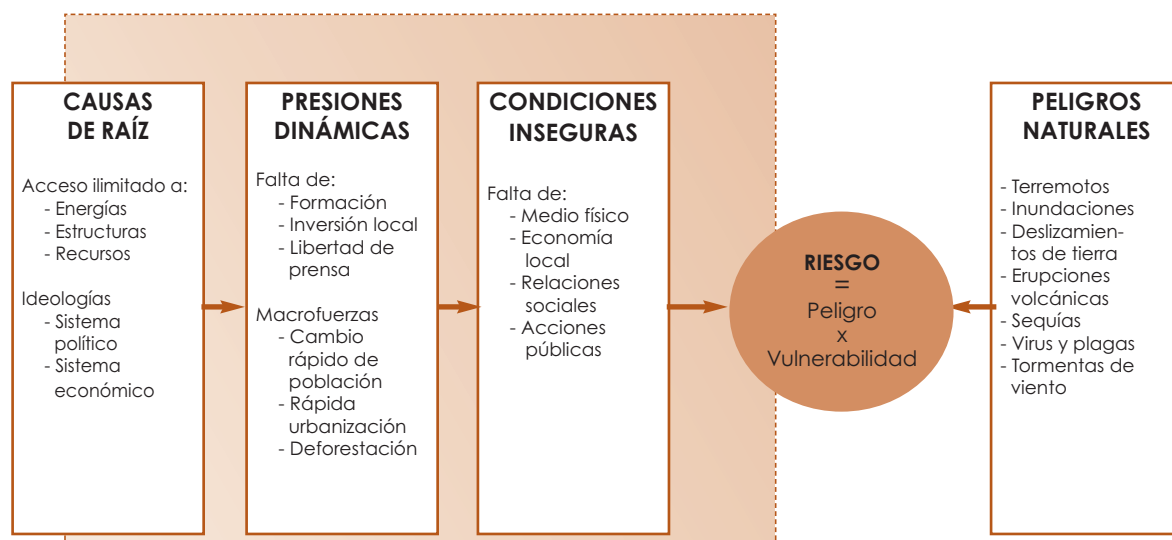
CAUSAS DE RAÍZ

Acceso ilimitado a:
- Energías
- Estructuras
- Recursos

Ideologías
- Sistema político
- Sistema económico

PRESIONES DINÁMICAS

Falta de:
- Formación
- Inversión local
- Libertad de prensa

Macrofuerzas
- Cambio rápido de población
- Rápida urbanización
- Deforestación

CONDICIONES INSEGURAS

Falta de:
- Medio físico
- Economía local
- Relaciones sociales
- Acciones públicas

RIESGO
=
Peligro
x
Vulnerabilidad

PELIGROS NATURALES

- Terremotos
- Inundaciones
- Deslizamientos de tierra
- Erupciones volcánicas
- Sequías
- Virus y plagas
- Tormentas de viento